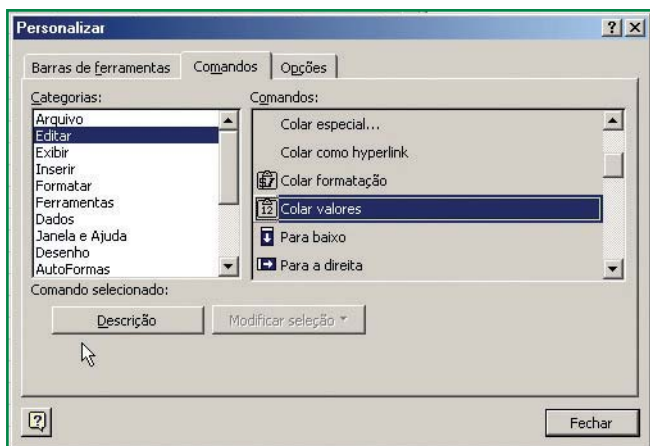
Personalizar

? X

Barras de ferramentas | Comandos | Opções

Categorias:

Arquivo
Editar
Exibir
Inserir
Formatar
Ferramentas
Dados
Janela e Ajuda
Desenho
AutoFormas

Comandos:

Colar especial...
Colar como hyperlink
Colar formatação
Colar valores
Para baixo
Para a direita

Comando selecionado:

Descrição

Modificar seleção

Fechar